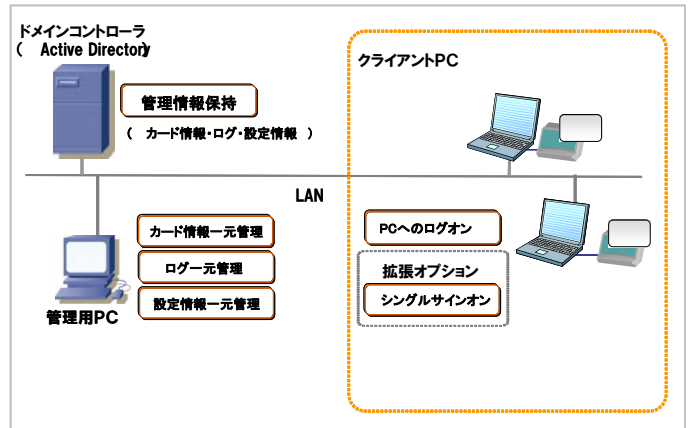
ドメインコントローラ
（ Active Directory

管理情報保持
（ カード情報・ログ・設定情報 ）

LAN

カード情報一元管理

ログ一元管理

設定情報一元管理

管理用PC

クライアントPC

PCへのログオン

拡張オプション

シングルサインオン